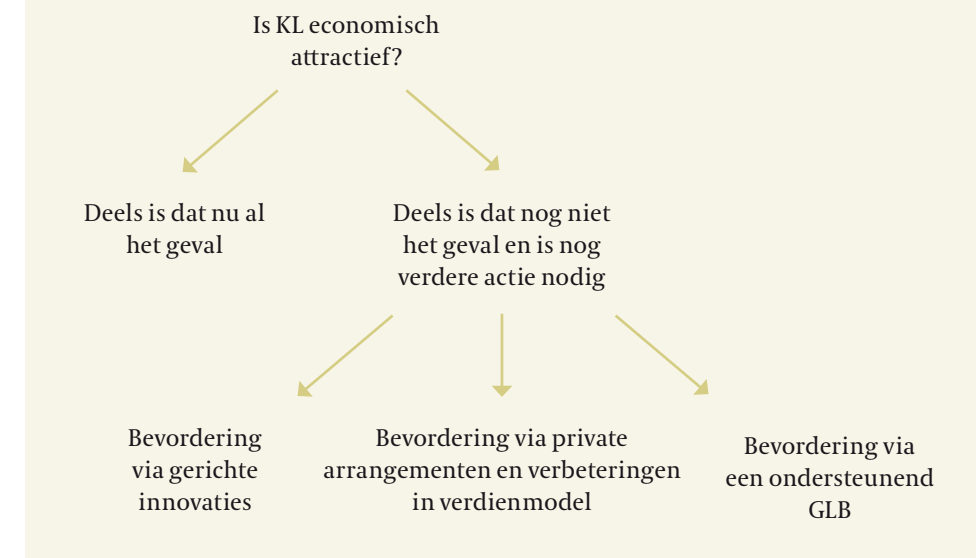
Is KL economisch attractief?

Deels is dat nu al het geval

Deels is dat nog niet het geval en is nog verdere actie nodig

Bevordering via gerichte innovaties

Bevordering via private arrangementen en verbeteringen in verdienmodel

Bevordering via een ondersteunend GLB